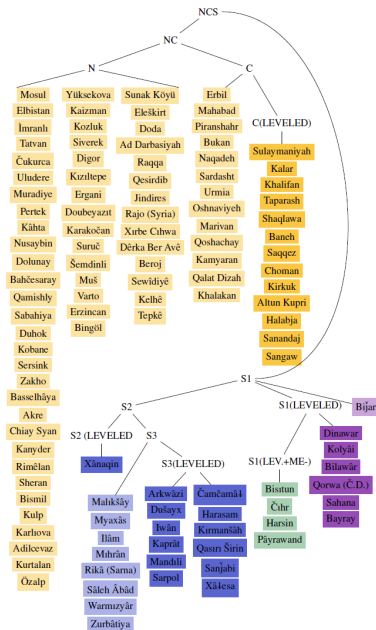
NCS
NC
N
C
Mosul
Elbistan
İmranlı
Tatvan
Çukurca
Uludere
Muradiye
Pertek
Kâhta
Nusaybin
Dolunay
Bahčesaray
Qamishly
Sabahiya
Duhok
Kobane
Sersink
Zakho
Basselhâya
Akre
Chiay Syan
Kanyder
Rimêlan
Sheran
Bismil
Kulp
Karlıova
Adilcevaz
Kurtalan
Özalp
Yüksekova
Kaizman
Kozluk
Siverek
Digor
Kızıltepe
Ergani
Doubeyazıt
Karakočan
Suruč
Šemdinli
Muš
Varto
Erzincan
Bingöl
Sunak Köyü
Eleškirt
Doda
Ad Darbasiyah
Raqqa
Qesirdib
Jindires
Rajo (Syria)
Xırbe Cihwa
Dêrka Ber Avê
Beroj
Sewîdiyê
Kelhê
Tepkê
Erbil
Mahabad
Piranshahr
Bukan
Naqadeh
Sardasht
Urmia
Oshnaviyeh
Marivan
Qoshachay
Kamyaran
Qalat Dizah
Khalakan
C(LEVELED)
Sulaymaniyah
Kalar
Khalifan
Taparash
Shaqlawa
Baneh
Saqqez
Choman
Kirkuk
Altun Kupri
Halabja
Sanandaj
Sangaw
S1
S2
S2 (LEVELED)
Xânaqin
S3
Malıkšây
Myaxâs
Ilâm
Mıhrân
Rikâ (Sarna)
Sâleh Âbâd
Warmızyâr
Zurbâtiya
S3(LEVELED)
Arkwâzi
Dušayx
Iwân
Kaprât
Mandilî
Sarpol
Čamčamâl
Harasam
Kırmanšâh
Qasrı Širin
Sanjabi
Xâ4esa
S1(LEVELED)
Bîjar
S1(LEV.+ME-)
Bisıtun
Čihr
Harsin
Pâyrawand
Dinawar
Kolyâi
Bilawâr
Qorwa (Č.D.)
Sahana
Bayray